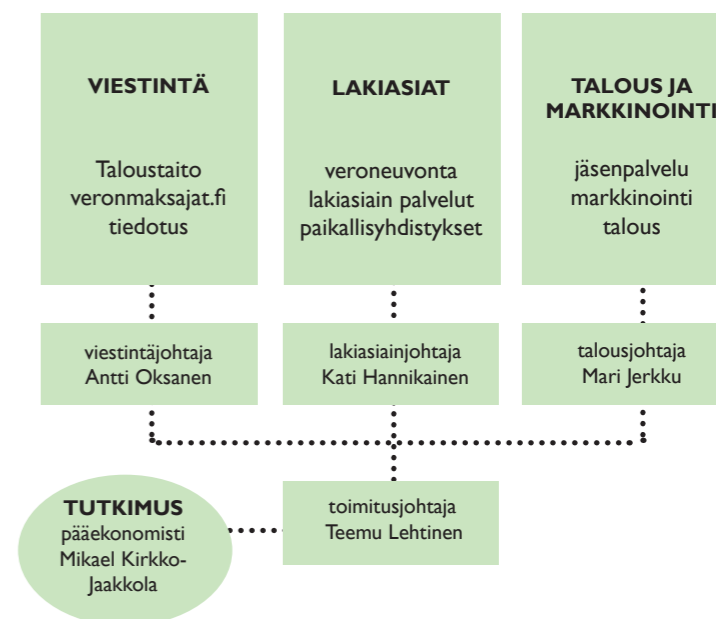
VIESTINTÄ

Taloustaito
veronmaksajat.fi
tiedotus

LAKIASIAT

veroneuvonta
lakiasiain palvelut
paikallisyhdistykset

TALOUS JA MARKKINOINTI

jäsenpalvelu
markkinointi
talous

viestintäjohtaja
Antti Oksanen

lakiasiainjohtaja
Kati Hannikainen

talousjohtaja
Mari Jerkku

TUTKIMUS
pääekonomisti
Mikael Kirkko-Jaakkola

toimitusjohtaja
Teemu Lehtinen